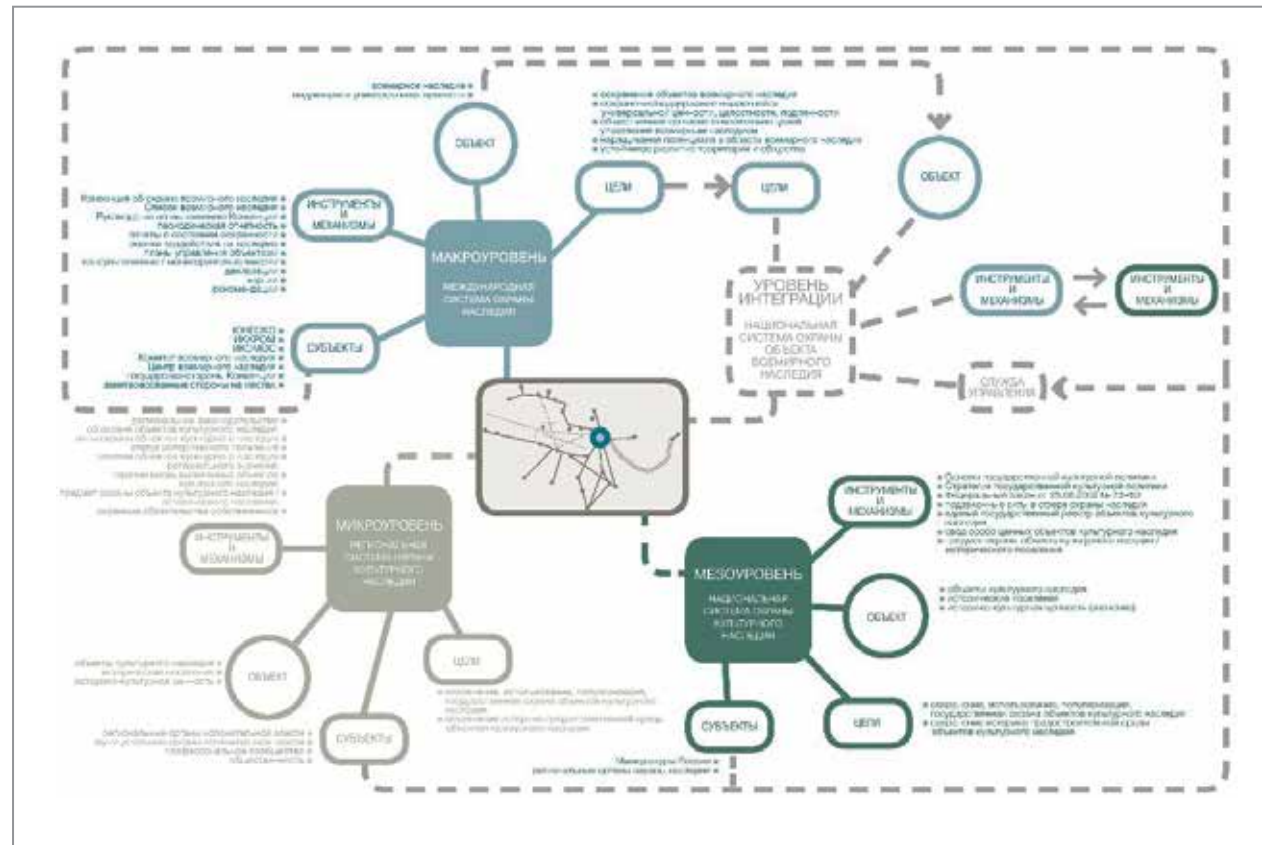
всемирное наследие
выдающаяся универсальная ценность

ОБЪЕКТ

Конвенция об охране всемирного наследия
Список всемирного наследия
Руководство по выполнению Конвенции
периодическая отчетность
доклады о состоянии сохранности
оценка воздействия на наследие
план управления объектом
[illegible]
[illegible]
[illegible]

ИНСТРУМЕНТЫ И МЕХАНИЗМЫ

МАКРОУРОВЕНЬ
МЕЖДУНАРОДНАЯ СИСТЕМА ОХРАНЫ НАСЛЕДИЯ

ЮНЕСКО
ИКОМОС
ИКЛАОС
Комитет всемирного наследия
Центр всемирного наследия
государства-стороны Конвенции
заинтересованные стороны на местах

СУБЪЕКТЫ

ЦЕЛИ

сохранение объектов всемирного наследия
сохранение выдающейся универсальной ценности, целостности, подлинности
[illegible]
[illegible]
наращивание потенциала в области всемирного наследия
устойчивое развитие территории и общества

ЦЕЛИ

ОБЪЕКТ

УРОВЕНЬ ИНТЕГРАЦИИ
НАЦИОНАЛЬНАЯ СИСТЕМА ОХРАНЫ ОБЪЕКТА ВСЕМИРНОГО НАСЛЕДИЯ

ИНСТРУМЕНТЫ И МЕХАНИЗМЫ

ИНСТРУМЕНТЫ И МЕХАНИЗМЫ

СЛУЖБА УПРАВЛЕНИЯ

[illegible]

МИКРОУРОВЕНЬ
РЕГИОНАЛЬНАЯ СИСТЕМА ОХРАНЫ КУЛЬТУРНОГО НАСЛЕДИЯ

ИНСТРУМЕНТЫ И МЕХАНИЗМЫ

ОБЪЕКТ

объекты культурного наследия
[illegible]
историко-культурная ценность

СУБЪЕКТЫ

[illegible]

ЦЕЛИ

сохранение, использование, популяризация, государственная охрана объектов культурного наследия
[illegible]

Основы государственной культурной политики
Стратегия государственной культурной политики
Федеральный закон от 25.06.2002 № 73-ФЗ
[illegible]
единый государственный реестр объектов культурного наследия
свод особо ценных объектов культурного наследия
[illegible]

ИНСТРУМЕНТЫ И МЕХАНИЗМЫ

MESOУРОВЕНЬ
НАЦИОНАЛЬНАЯ СИСТЕМА ОХРАНЫ КУЛЬТУРНОГО НАСЛЕДИЯ

объекты культурного наследия
исторические поселения
историко-культурная ценность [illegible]

ОБЪЕКТ

сохранение, использование, популяризация, государственная охрана объектов культурного наследия
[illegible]
объектов культурного наследия

ЦЕЛИ

Министерство культуры России
региональные органы охраны наследия

СУБЪЕКТЫ